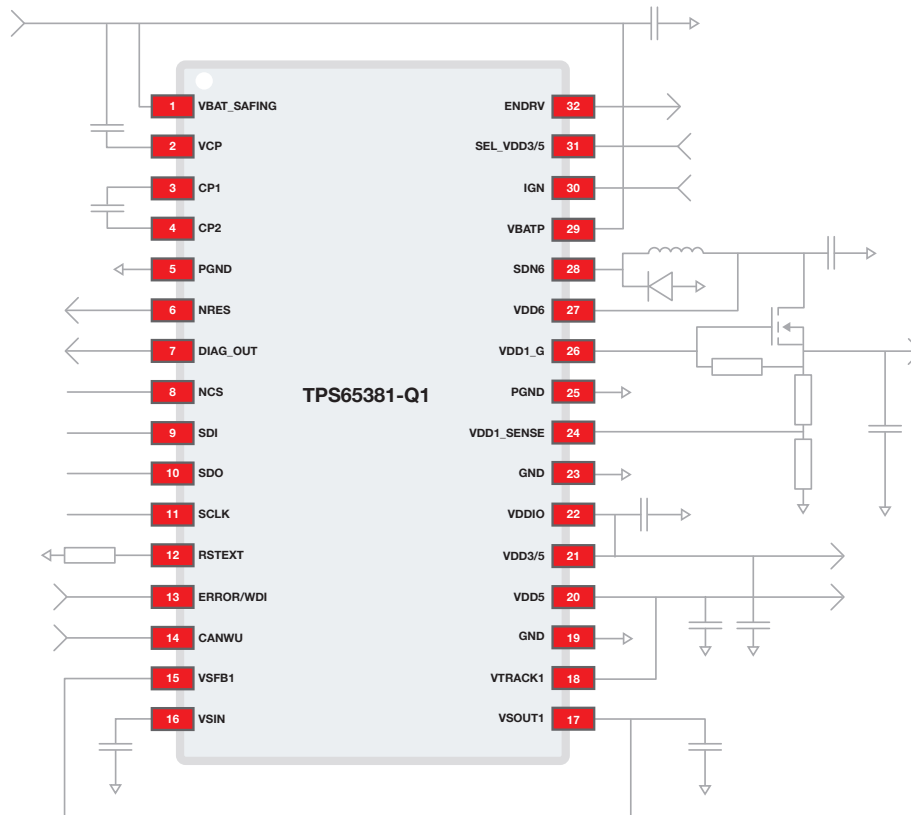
TPS65381-Q1

1 VBAT_SAFING
2 VCP
3 CP1
4 CP2
5 PGND
6 NRES
7 DIAG_OUT
8 NCS
9 SDI
10 SDO
11 SCLK
12 RSTEXT
13 ERROR/WDI
14 CANWU
15 VSFB1
16 VSIN

ENDRV 32
SEL_VDD3/5 31
IGN 30
VBATP 29
SDN6 28
VDD6 27
VDD1_G 26
PGND 25
VDD1_SENSE 24
GND 23
VDDIO 22
VDD3/5 21
VDD5 20
GND 19
VTRACK1 18
VSOUT1 17